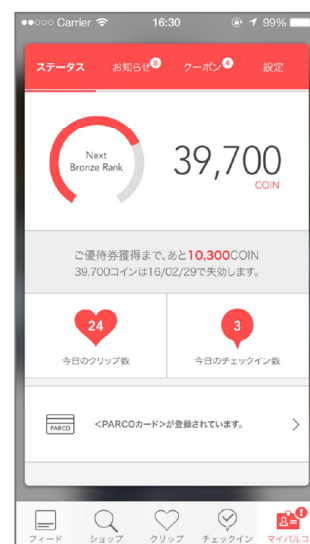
●●○○○ Carrier 16:30 99%

ステータス お知らせ8 クーポン4 設定

Next Bronze Rank

39,700 COIN

ご優待券獲得まで、あと10,300COIN
39,700コインは16/02/29で失効します。

24
今日のクリップ数

3
今日のチェックイン数

PARCO
<PARCOカード>が登録されています。

フィード ショップ クリップ チェックイン マイパルコ